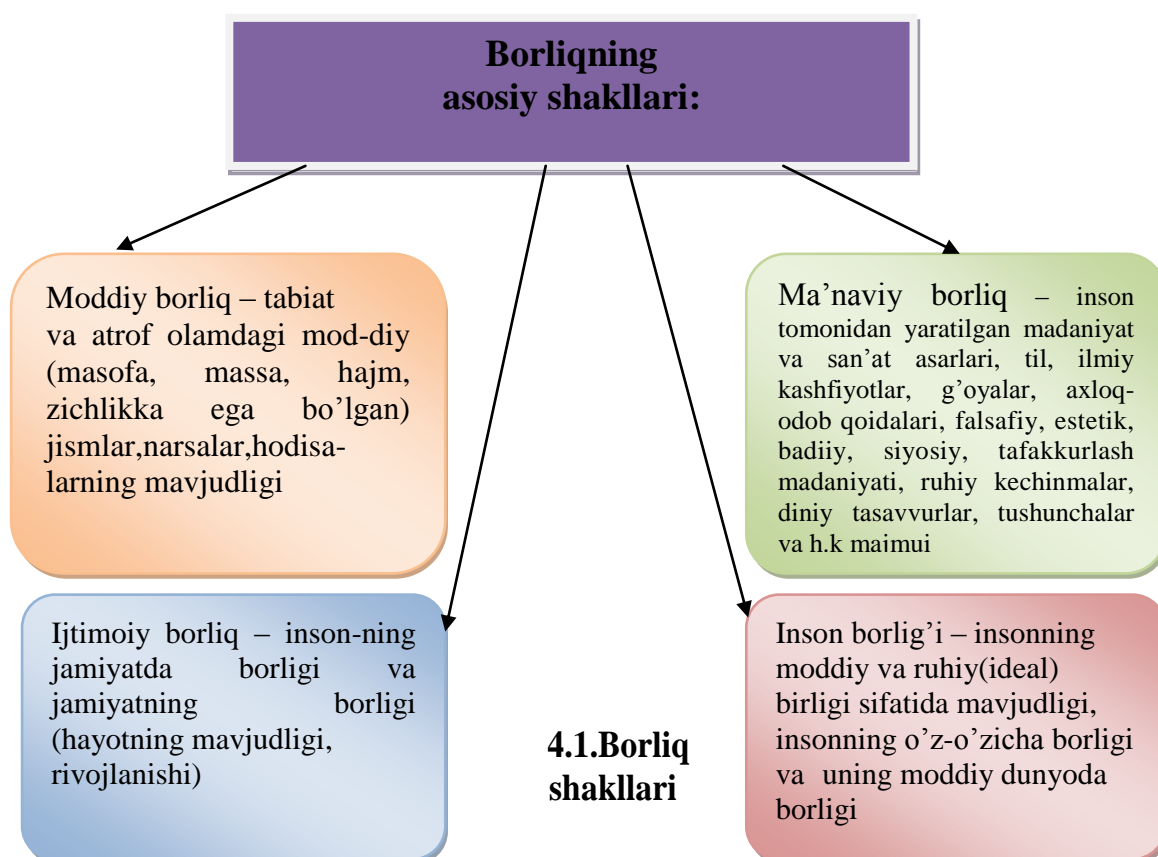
Borliqning asosiy shakllari:

Moddiy borliq – tabiat va atrof olamdagi mod-diy (masofa, massa, hajm, zichlikka ega bo'lgan) jismlar,narsalar,hodisalarning mavjudligi

Ma'naviy borliq – inson tomonidan yaratilgan madaniyat va san'at asarlari, til, ilmiy kashfiyotlar, g'oyalar, axloq-odob qoidalari, falsafiy, estetik, badiiy, siyosiy, tafakkurlash madaniyati, ruhiy kechinmalar, diniy tasavvurlar, tushunchalar va h.k maimui

Ijtimoiy borliq – inson-ning jamiyatda borligi va jamiyatning borligi (hayotning mavjudligi, rivojlanishi)

4.1.Borliq shakllari

Inson borlig'i – insonning moddiy va ruhiy(ideal) birligi sifatida mavjudligi, insonning o'z-o'zicha borligi va uning moddiy dunyoda borligi